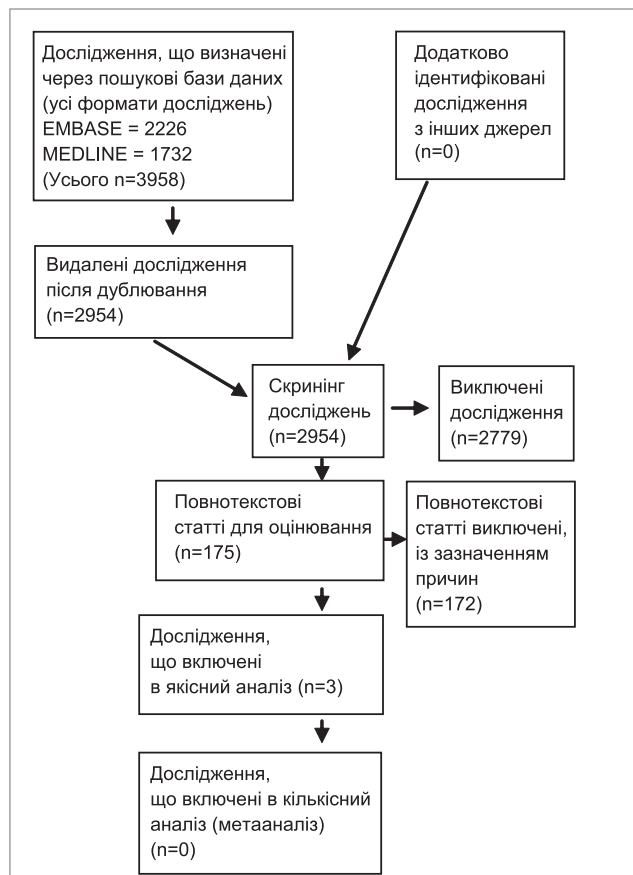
Дослідження, що визначені через пошукові бази даних (усі формати досліджень) EMBASE = 2226 MEDLINE = 1732 (Усього n=3958)

Додатково ідентифіковані дослідження з інших джерел (n=0)

Видалені дослідження після дублювання (n=2954)

Скринінг досліджень (n=2954)

Виключені дослідження (n=2779)

Повнотекстові статті для оцінювання (n=175)

Повнотекстові статті виключені, із зазначенням причин (n=172)

Дослідження, що включені в якісний аналіз (n=3)

Дослідження, що включені в кількісний аналіз (метааналіз) (n=0)